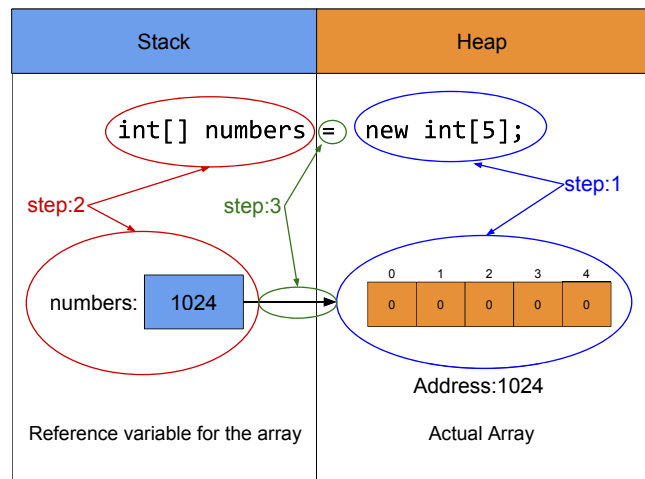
Stack

Heap

int[] numbers = new int[5];

step:2

step:3

step:1

numbers: 1024

| 0 | 1 | 2 | 3 | 4 |
|---|---|---|---|---|
| 0 | 0 | 0 | 0 | 0 |

Address:1024

Reference variable for the array

Actual Array